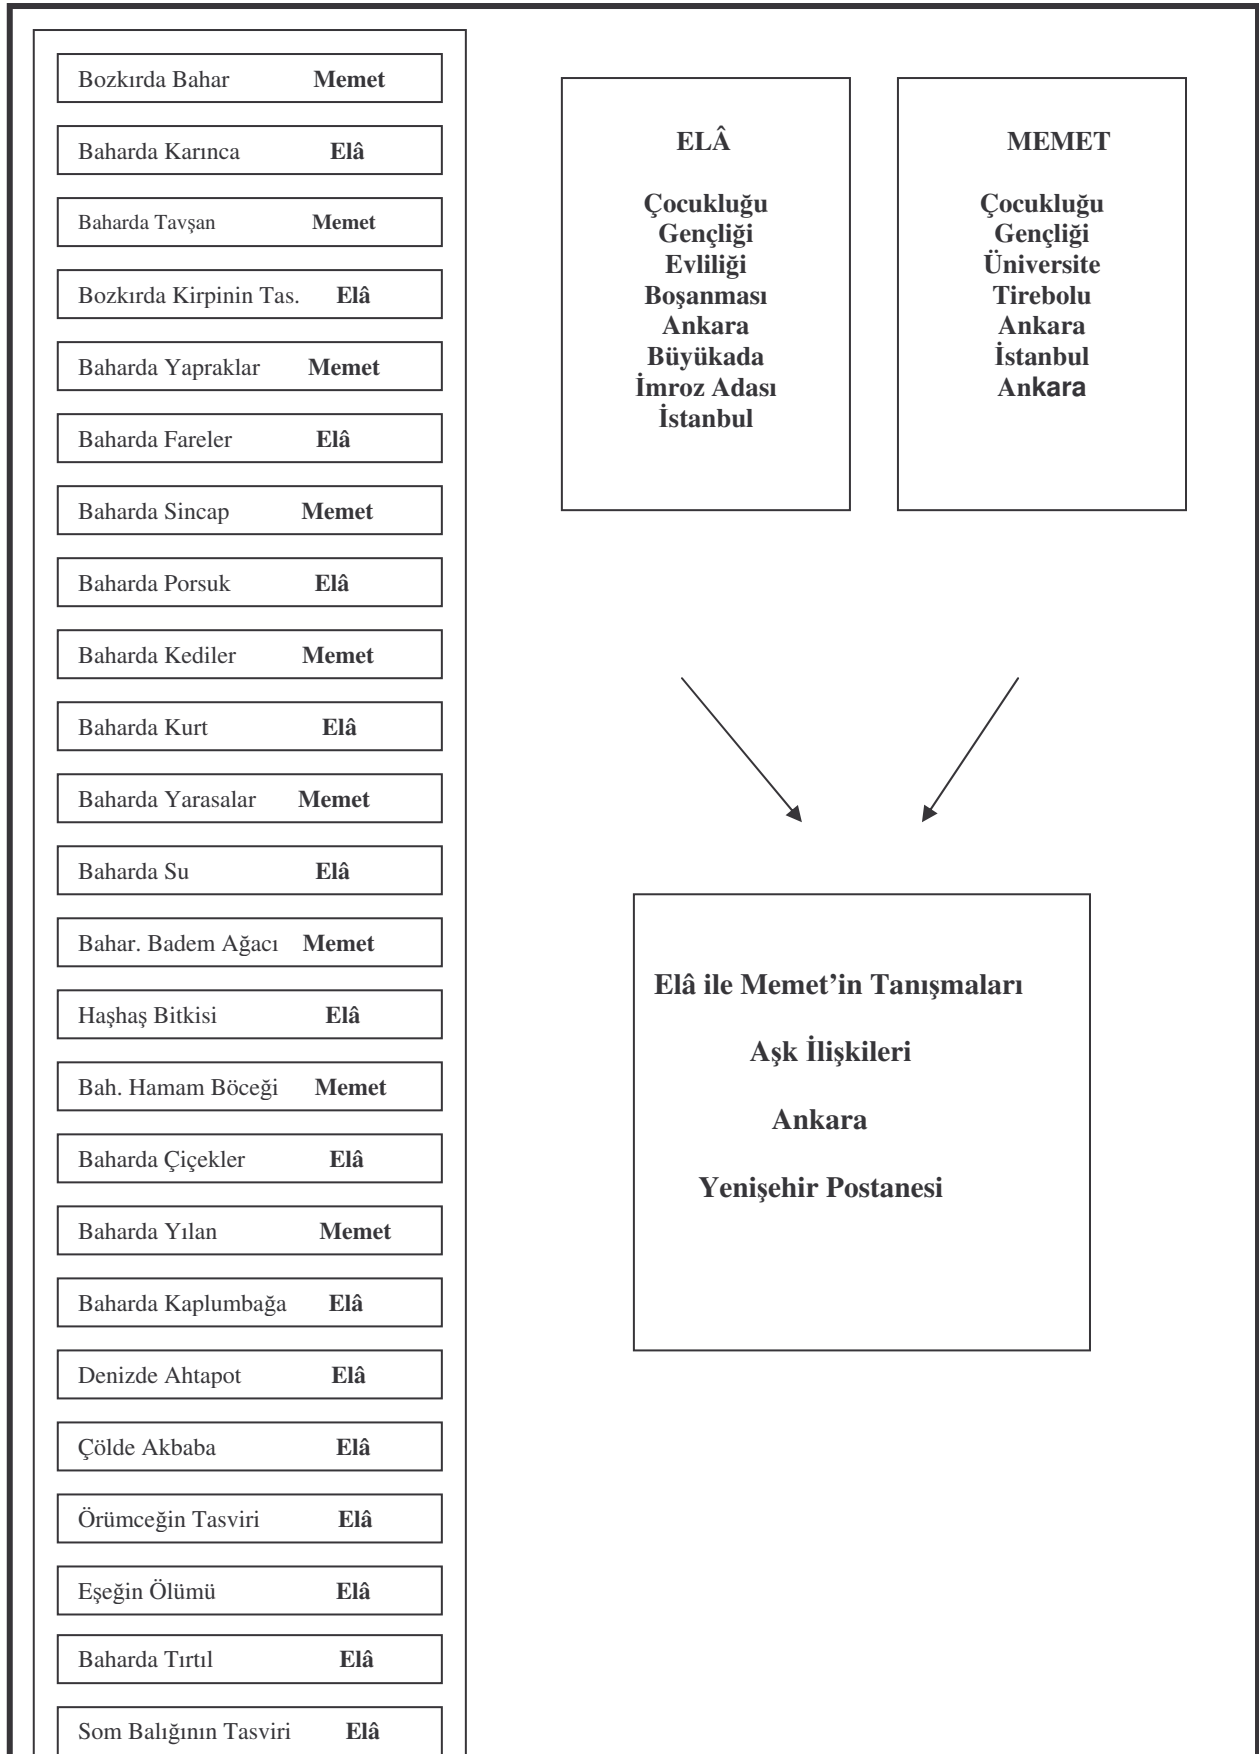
Bozkırda Bahar Memet

Baharda Karınca Elâ

Baharda Tavşan Memet

Bozkırda Kirpinin Tas. Elâ

Baharda Yapraklar Memet

Baharda Fareler Elâ

Baharda Sincap Memet

Baharda Porsuk Elâ

Baharda Kediler Memet

Baharda Kurt Elâ

Baharda Yarasalar Memet

Baharda Su Elâ

Bahar. Badem Ağacı Memet

Haşhaş Bitkisi Elâ

Bah. Hamam Böceği Memet

Baharda Çiçekler Elâ

Baharda Yılan Memet

Baharda Kaplumbağa Elâ

Denizde Ahtapot Elâ

Çölde Akbaba Elâ

Örümceğin Tasviri Elâ

Eşeğin Ölümü Elâ

Baharda Tırtıl Elâ

Som Balığının Tasviri Elâ

ELÂ

Çocukluğu
Gençliği
Evliliği
Boşanması
Ankara
Büyükada
İmroz Adası
İstanbul

MEMET

Çocukluğu
Gençliği
Üniversite
Tirebolu
Ankara
İstanbul
Ankara

Elâ ile Memet'in Tanışmaları

Aşk İlişkileri

Ankara

Yenişehir Postanesi